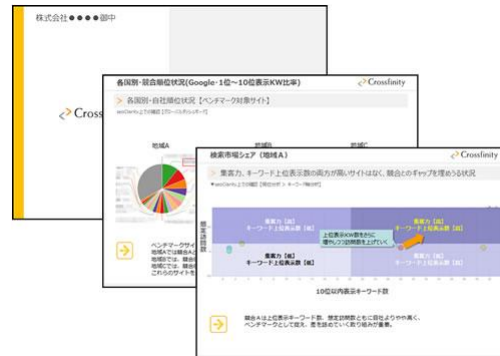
株式会社●●●●御中

Crossfinity

各国別・競合順位状況(Google・1位～10位表示KW比率)

Crossfinity

各国別・自社順位状況【ベンチマーク対象サイト】

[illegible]

地域A

地域B

地域C

ベンチマークサイ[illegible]
地域Aでは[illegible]
地域Bでは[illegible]
地域Cでは、競合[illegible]
これらのサイトを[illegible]

検索市場シェア(地域A)

Crossfinity

集客力、キーワード上位表示数の両方が高いサイトはなく、競合とのギャップを埋めうる状況

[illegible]

想定訪問数

集客力【高】
キーワード上位表示数【低】

集客力【高】
キーワード上位表示数【高】

集客力【低】
キーワード上位表示数【低】

集客力【低】
キーワード上位表示数【高】

上位表示KW数をさらに
増やして訪問数を上げていく

10位以内表示キーワード数

競合Aは上位表示キーワード数、想定訪問数ともに自社よりやや高く、
ベンチマークとして見え、差を詰めていく取り組みが重要。